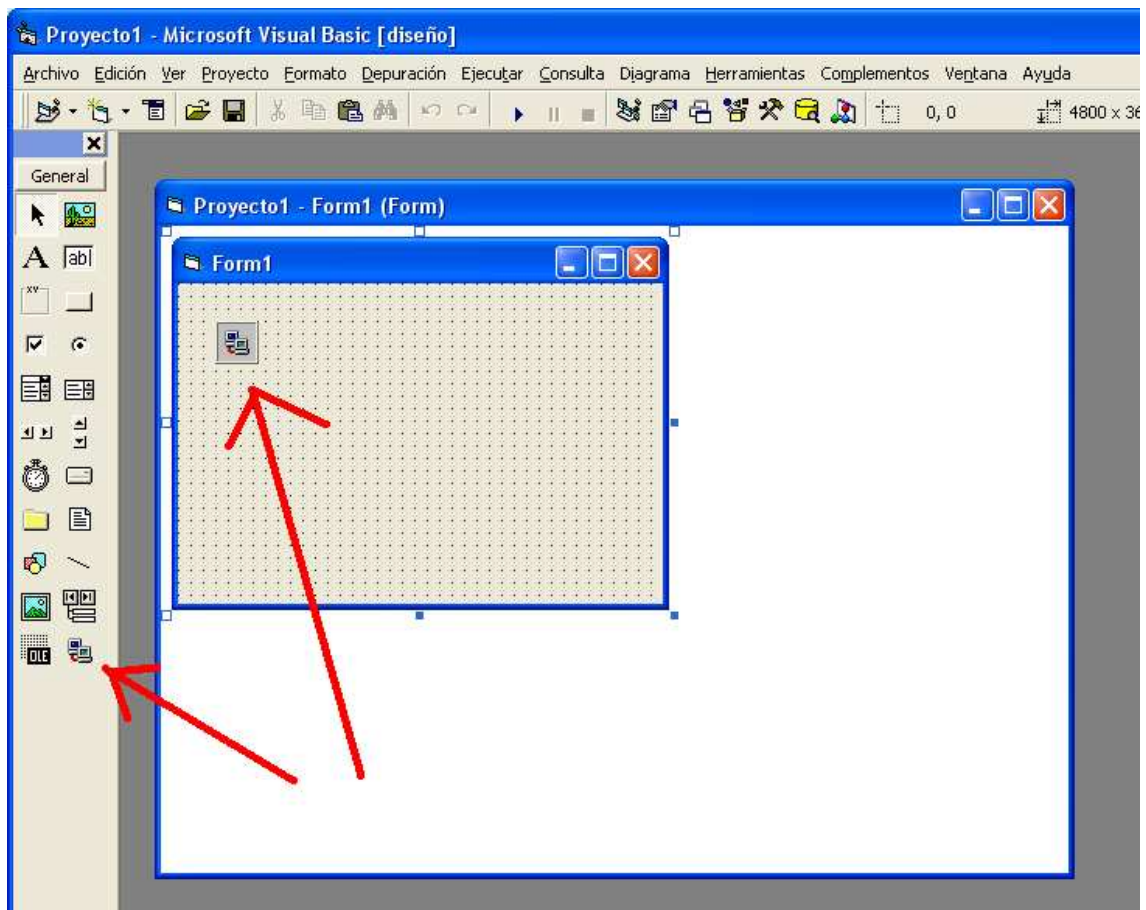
Proyecto1 - Microsoft Visual Basic [diseño]

Archivo Edición Ver Proyecto Formato Depuración Ejecutar Consulta Diagrama Herramientas Complementos Ventana Ayuda

0, 0

4800 x 36

General

A abl

xv

OLE

Proyecto1 - Form1 (Form)

Form1